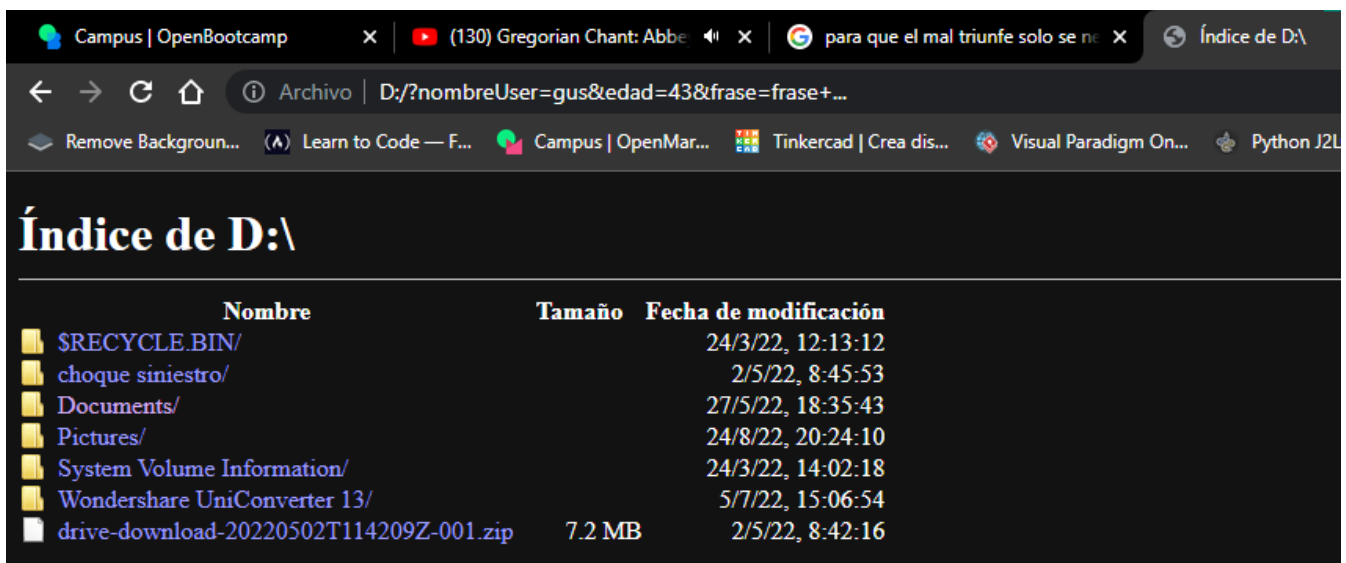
Campus | OpenBootcamp ×
(130) Gregorian Chant: Abbe ×
para que el mal triunfe solo se ne ×
Índice de D:\

Archivo | D:/?nombreUser=gus&edad=43&frase=frase+...

Remove Backgroun... Learn to Code — F... Campus | OpenMar... Tinkercad | Crea dis... Visual Paradigm On... Python J2L

Índice de D:\

| Nombre | Tamaño | Fecha de modificación |
|---|---|---|
| $RECYCLE.BIN/ | | 24/3/22, 12:13:12 |
| choque siniestro/ | | 2/5/22, 8:45:53 |
| Documents/ | | 27/5/22, 18:35:43 |
| Pictures/ | | 24/8/22, 20:24:10 |
| System Volume Information/ | | 24/3/22, 14:02:18 |
| Wondershare UniConverter 13/ | | 5/7/22, 15:06:54 |
| drive-download-20220502T114209Z-001.zip | 7.2 MB | 2/5/22, 8:42:16 |